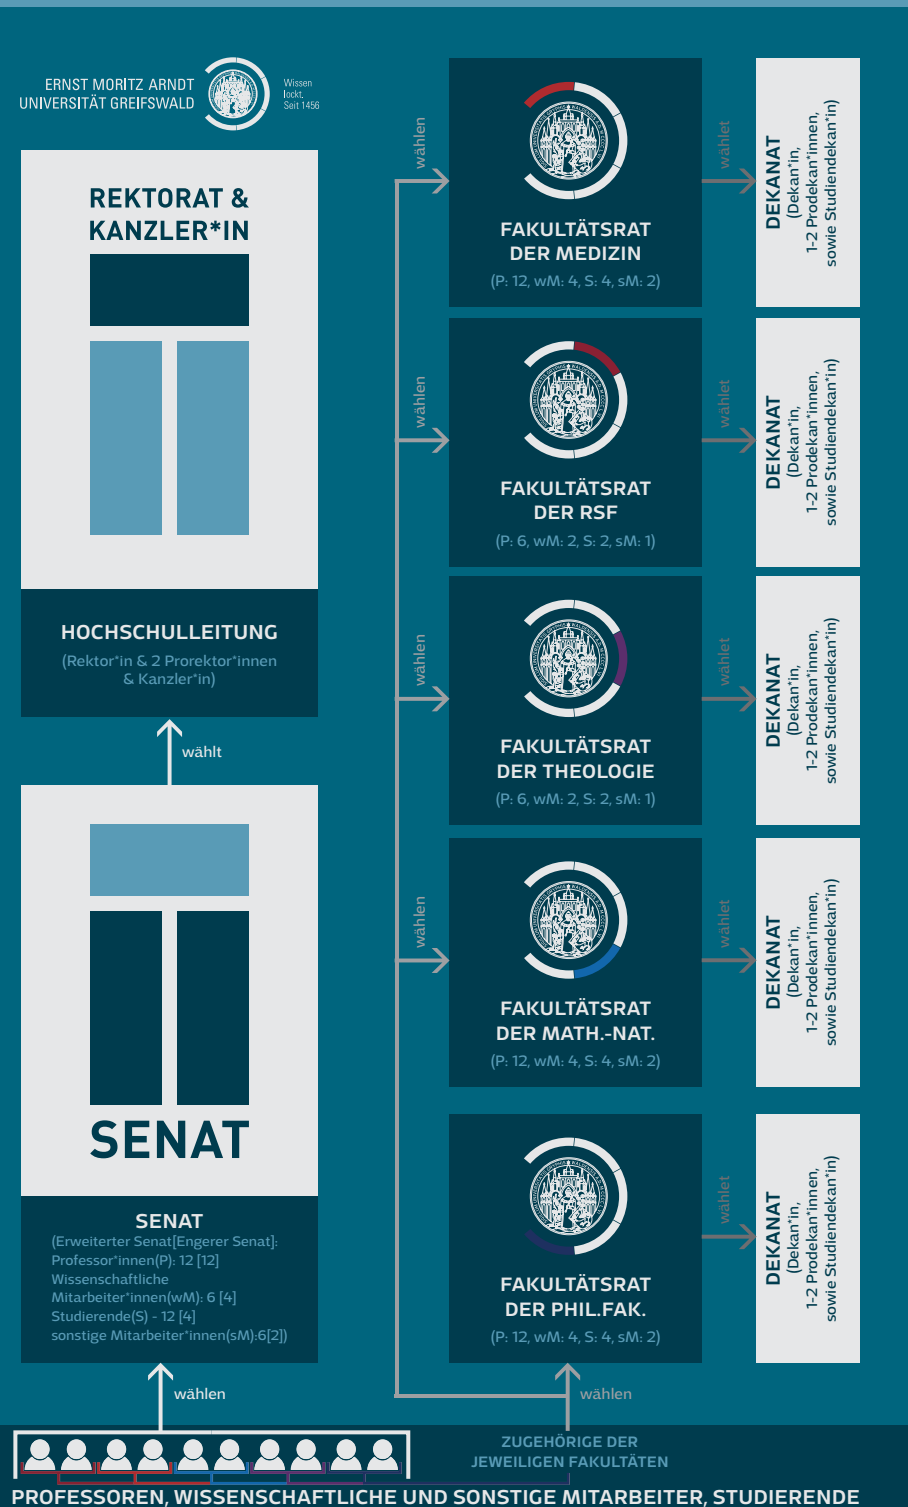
ERNST MORITZ ARNDT UNIVERSITÄT GREIFSWALD

Wissen lockt. Seit 1456

REKTORAT & KANZLER*IN

HOCHSCHULLEITUNG
(Rektor*in & 2 Prorektor*innen & Kanzler*in)

wählt

SENAT

SENAT
(Erweiterter Senat[Engerer Senat]:
Professor*innen(P): 12 [12]
Wissenschaftliche Mitarbeiter*innen(wM): 6 [4]
Studierende(S) - 12 [4]
sonstige Mitarbeiter*innen(sM):6[2])

wählen

wählen

FAKULTÄTSRAT DER MEDIZIN
(P: 12, wM: 4, S: 4, sM: 2)

wählet

DEKANAT
(Dekan*in, 1-2 Prodekan*innen, sowie Studiendekan*in)

wählen

FAKULTÄTSRAT DER RSF
(P: 6, wM: 2, S: 2, sM: 1)

wählet

DEKANAT
(Dekan*in, 1-2 Prodekan*innen, sowie Studiendekan*in)

wählen

FAKULTÄTSRAT DER THEOLOGIE
(P: 6, wM: 2, S: 2, sM: 1)

wählet

DEKANAT
(Dekan*in, 1-2 Prodekan*innen, sowie Studiendekan*in)

wählen

FAKULTÄTSRAT DER MATH.-NAT.
(P: 12, wM: 4, S: 4, sM: 2)

wählet

DEKANAT
(Dekan*in, 1-2 Prodekan*innen, sowie Studiendekan*in)

FAKULTÄTSRAT DER PHIL.FAK.
(P: 12, wM: 4, S: 4, sM: 2)

wählet

DEKANAT
(Dekan*in, 1-2 Prodekan*innen, sowie Studiendekan*in)

wählen

ZUGEHÖRIGE DER JEWEILIGEN FAKULTÄTEN

PROFESSOREN, WISSENSCHAFTLICHE UND SONSTIGE MITARBEITER, STUDIERENDE